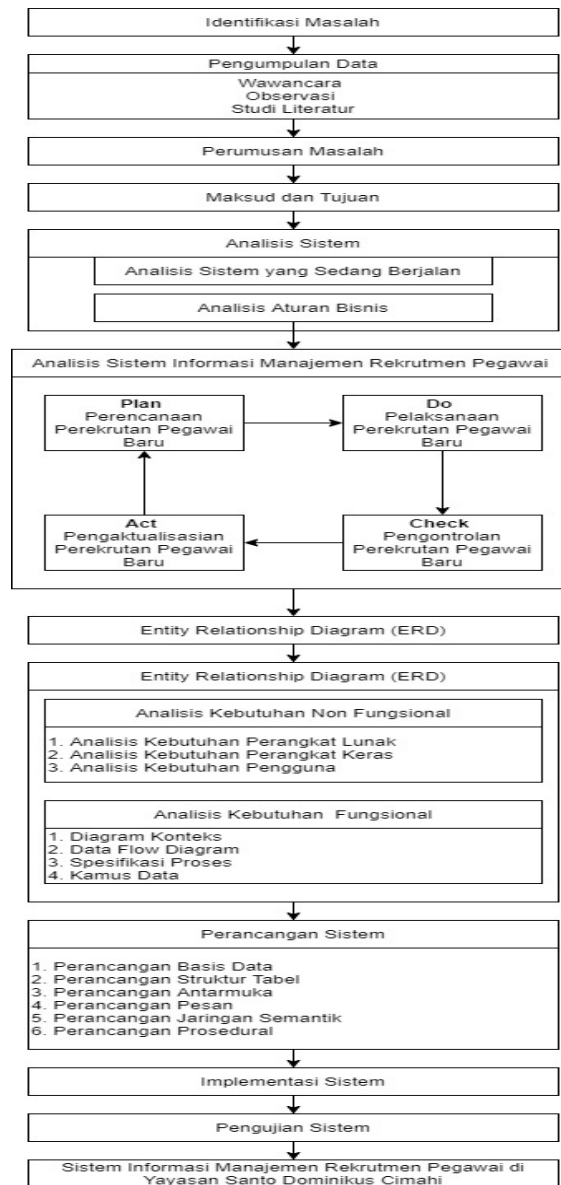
Identifikasi Masalah

Pengumpulan Data

Wawancara
Observasi
Studi Literatur

Perumusan Masalah

Maksud dan Tujuan

Analisis Sistem

Analisis Sistem yang Sedang Berjalan

Analisis Aturan Bisnis

Analisis Sistem Informasi Manajemen Rekrutmen Pegawai

Plan
Perencanaan Perekrutan Pegawai Baru

Do
Pelaksanaan Perekrutan Pegawai Baru

Act
Pengaktualisasian Perekrutan Pegawai Baru

Check
Pengontrolan Perekrutan Pegawai Baru

Entity Relationship Diagram (ERD)

Entity Relationship Diagram (ERD)

Analisis Kebutuhan Non Fungsional

1. Analisis Kebutuhan Perangkat Lunak
2. Analisis Kebutuhan Perangkat Keras
3. Analisis Kebutuhan Pengguna

Analisis Kebutuhan Fungsional

1. Diagram Konteks
2. Data Flow Diagram
3. Spesifikasi Proses
4. Kamus Data

Perancangan Sistem

1. Perancangan Basis Data
2. Perancangan Struktur Tabel
3. Perancangan Antarmuka
4. Perancangan Pesan
5. Perancangan Jaringan Semantik
6. Perancangan Prosedural

Implementasi Sistem

Pengujian Sistem

Sistem Informasi Manajemen Rekrutmen Pegawai di Yayasan Santo Dominikus Cimahi